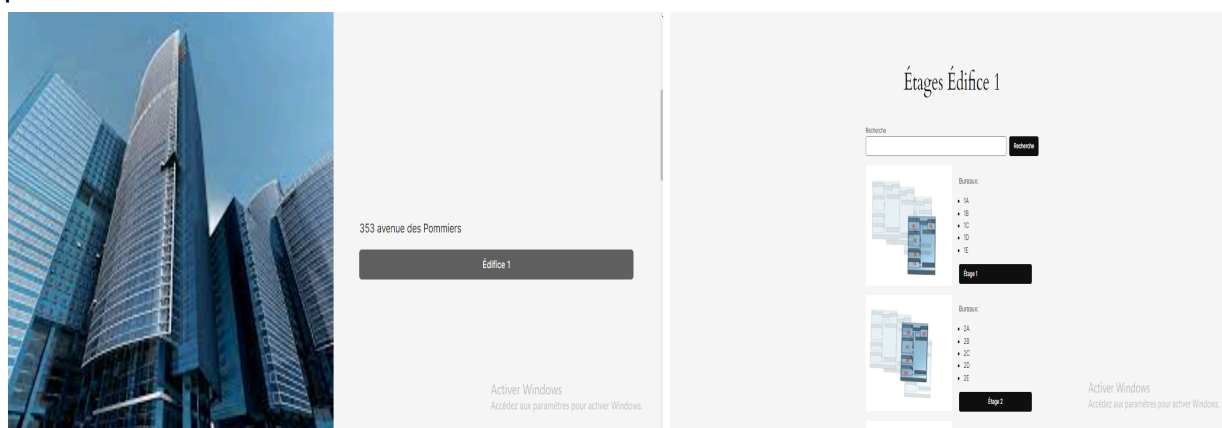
353 avenue des Pommiers

Édifice 1

Activer Windows
Accédez aux paramètres pour activer Windows.

Étages Édifice 1

Recherche

Recherche

Bureaux:

- 1A
- 1B
- 1C
- 1D
- 1E

Étage 1

Bureaux:

- 2A
- 2B
- 2C
- 2D
- 2E

Étage 2

Activer Windows
Accédez aux paramètres pour activer Windows.